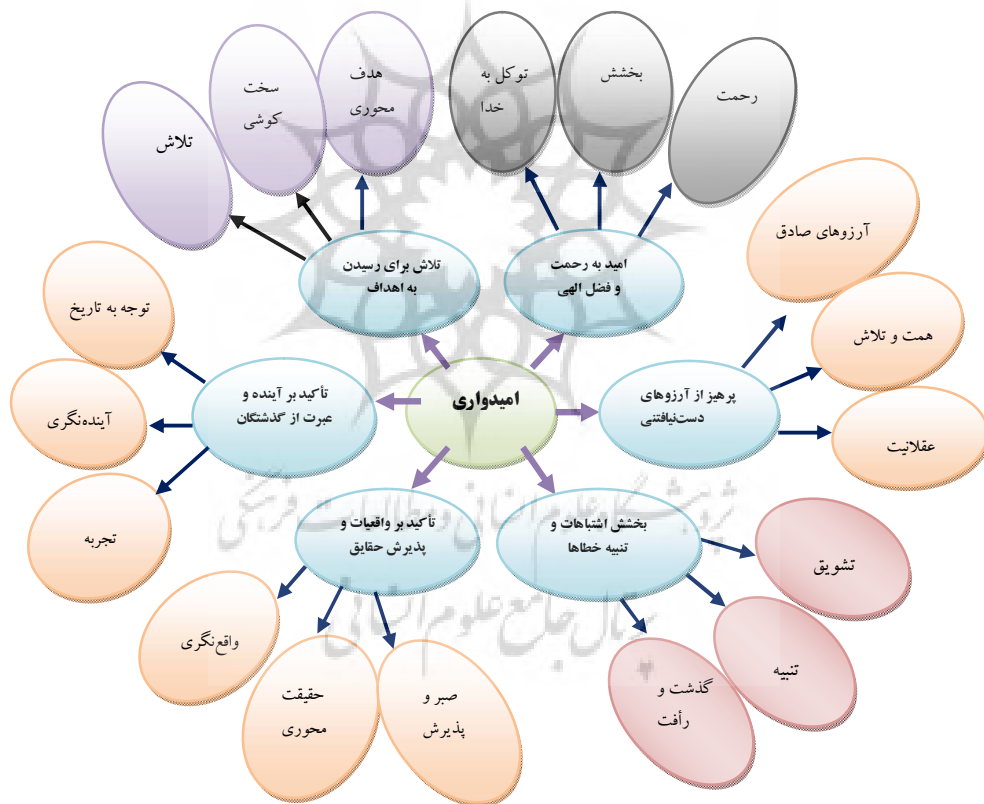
امیدواری

تلاش برای رسیدن به اهداف

تلاش

سخت کوشی

هدف محوری

امید به رحمت و فضل الهی

توکل به خدا

بخشش

رحمت

پرهیز از آرزوهای دست‌نیافتنی

آرزوهای صادق

همت و تلاش

عقلانیت

بخشش اشتباهات و تنبیه خطاها

تشویق

تنبیه

گذشت و رأفت

تأکید بر واقعیات و پذیرش حقایق

واقع‌نگری

حقیقت محوری

صبر و پذیرش

تأکید بر آینده و عبرت از گذشتگان

توجه به تاریخ

آینده‌نگری

تجربه

پژوهشگاه علوم انسانی و مطالعات فرهنگی
پرتال جامع علوم انسانی